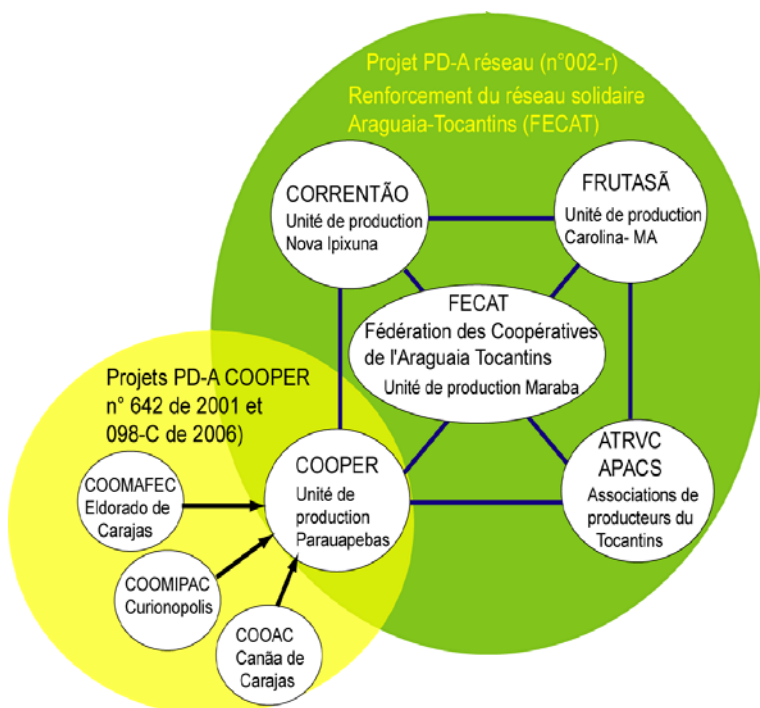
Projet PD-A réseau (n°002-r)
Renforcement du réseau solidaire Araguaia-Tocantins (FECAT)

CORRENTÃO
Unité de production Nova Ipixuna

FRUTASÃ
Unité de production Carolina- MA

FECAT
Fédération des Coopératives de l'Araguaia Tocantins
Unité de production Maraba

Projets PD-A COOPER n° 642 de 2001 et 098-C de 2006)

COOPER
Unité de production Parauapebas

ATRVC
APACS
Associations de producteurs du Tocantins

COOMAFEC
Eldorado de Carajas

COOMIPAC
Curionopolis

COOAC
Canãa de Carajas